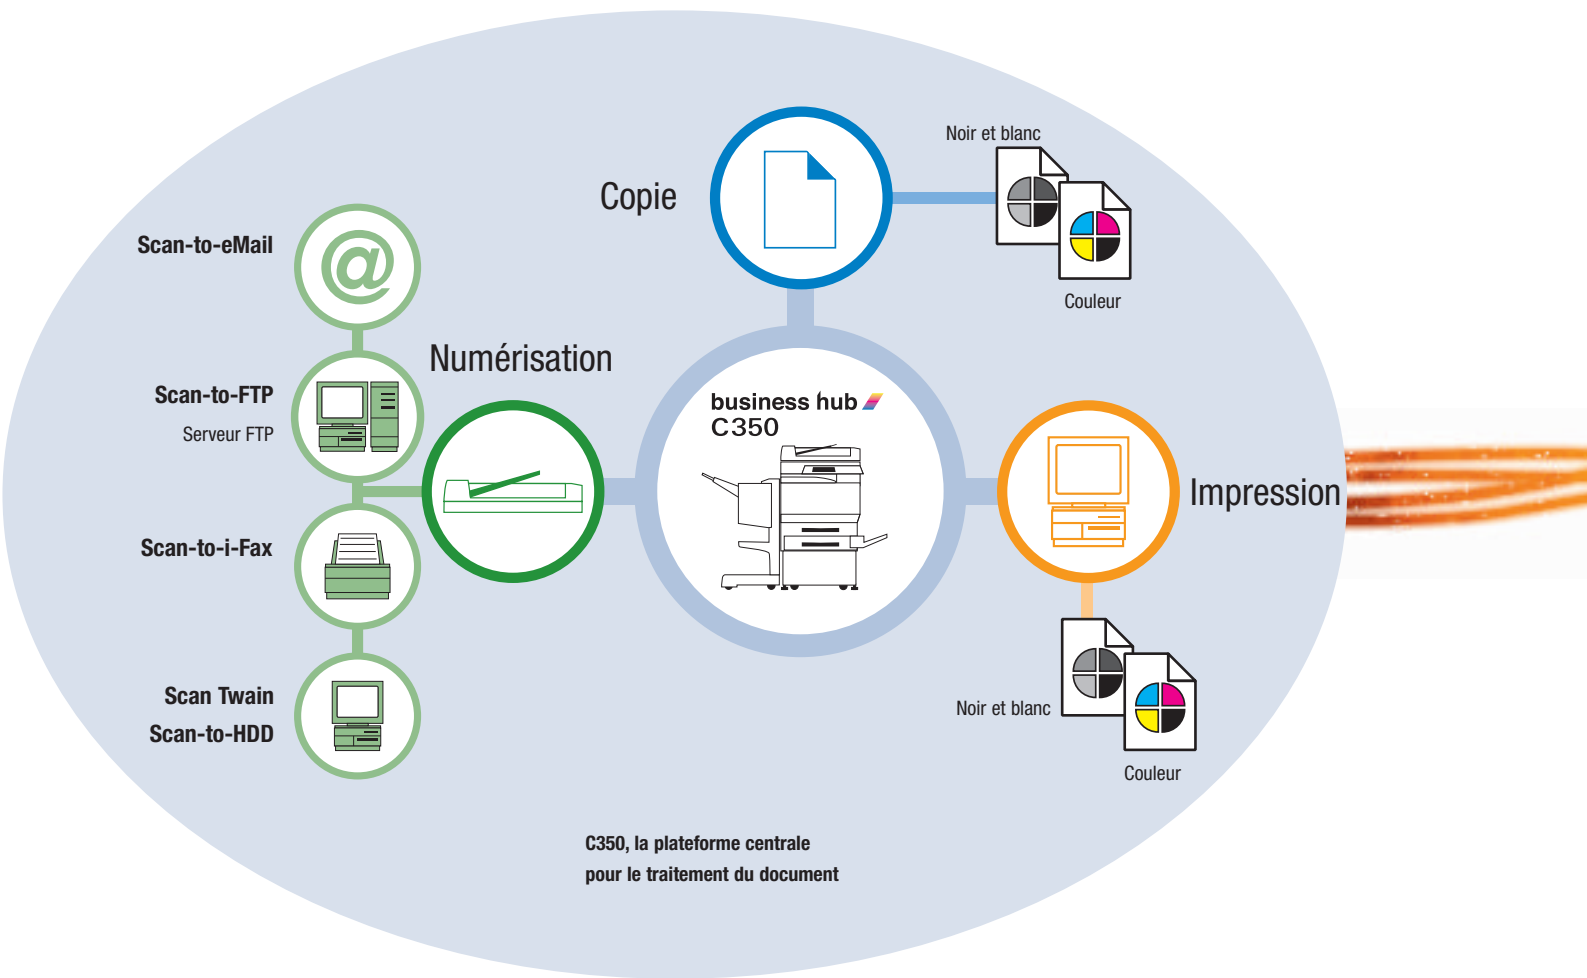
Copie

Noir et blanc

Couleur

Scan-to-eMail

Numérisation

Scan-to-FTP

Serveur FTP

business hub
C350

Impression

Scan-to-i-Fax

Scan Twain

Scan-to-HDD

Noir et blanc

Couleur

C350, la plateforme centrale
pour le traitement du document